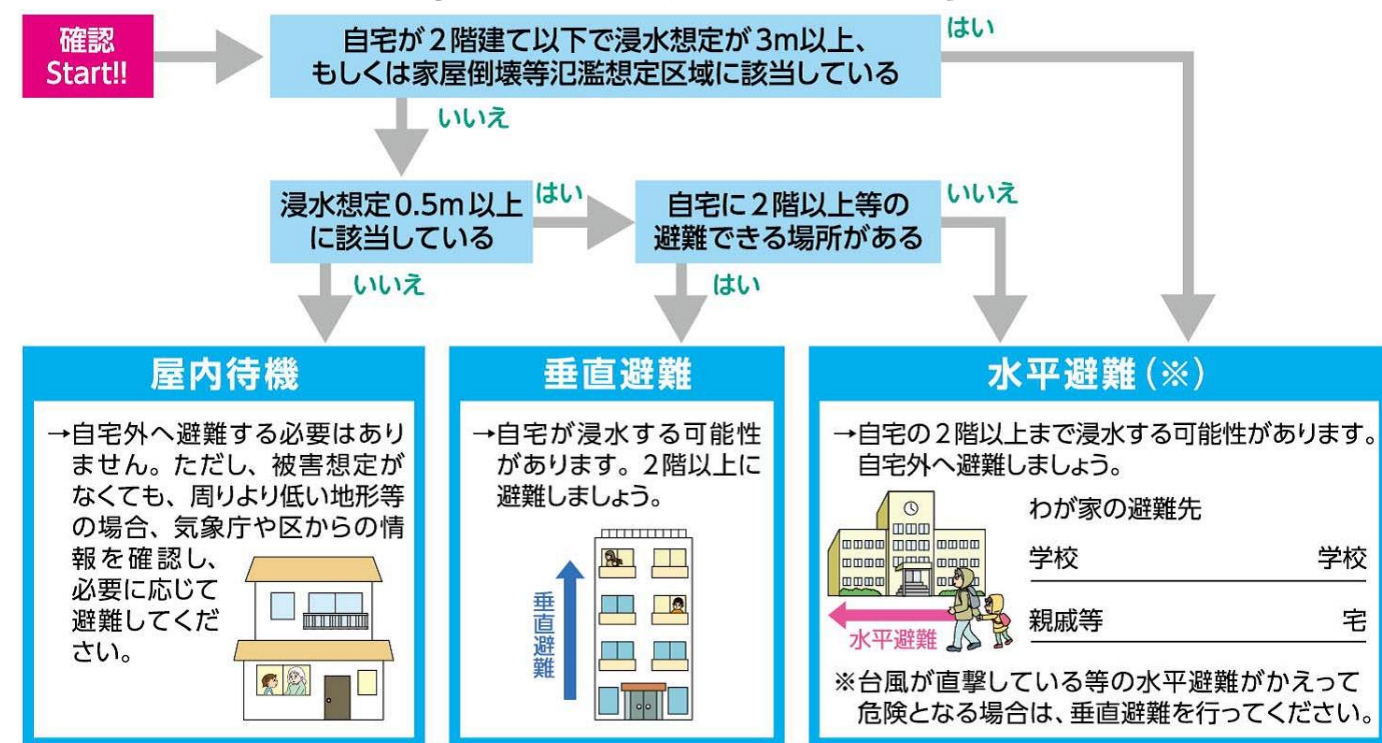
確認
Start!!

自宅が２階建て以下で浸水想定が3m以上、もしくは家屋倒壊等氾濫想定区域に該当している

はい

いいえ

浸水想定0.5m以上に該当している

はい

自宅に２階以上等の避難できる場所がある

いいえ

いいえ

はい

屋内待機

→自宅外へ避難する必要はありません。ただし、被害想定がなくても、周りより低い地形等の場合、気象庁や区からの情報を確認し、必要に応じて避難してください。

垂直避難

→自宅が浸水する可能性があります。２階以上に避難しましょう。

垂直避難

水平避難（※）

→自宅の２階以上まで浸水する可能性があります。自宅外へ避難しましょう。

わが家の避難先

学校　学校

親戚等　宅

水平避難

※台風が直撃している等の水平避難がかえって危険となる場合は、垂直避難を行ってください。